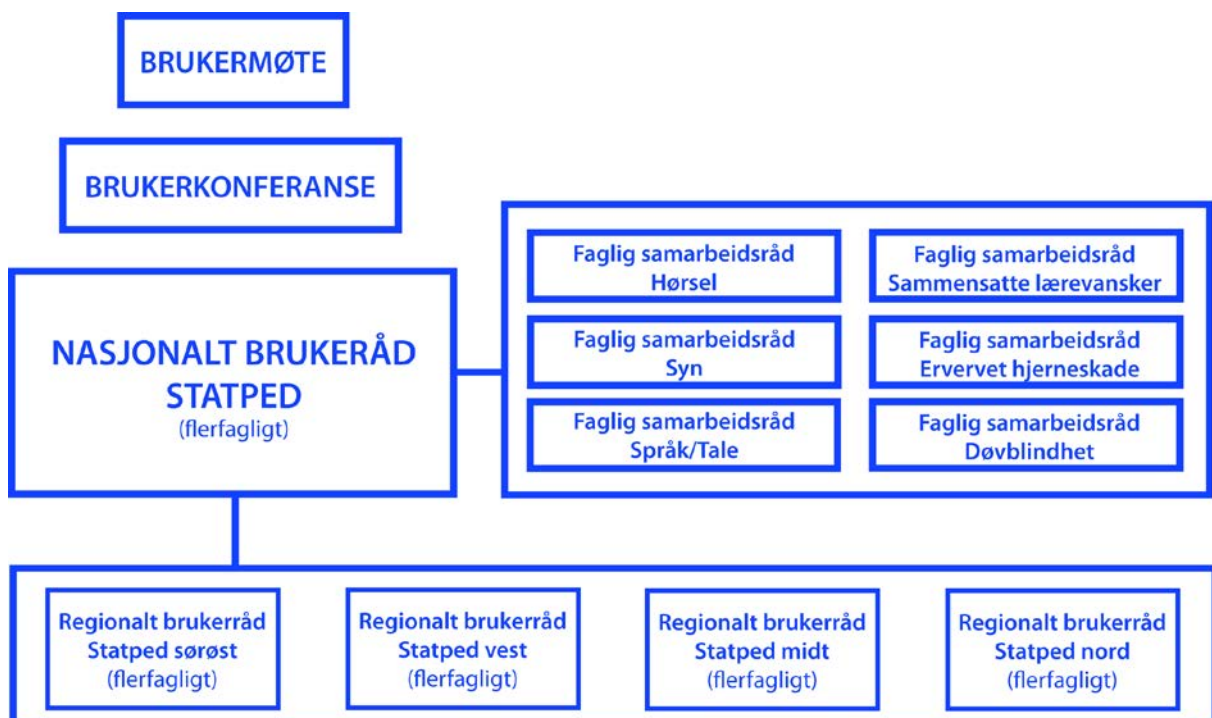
BRUKERMØTE

BRUKERKONFERANSE

NASJONALT BRUKERÅD STATPED
(flerfagligt)

Faglig samarbeidsråd
Hørsel

Faglig samarbeidsråd
Sammensatte lærevansker

Faglig samarbeidsråd
Syn

Faglig samarbeidsråd
Ervervet hjerneskade

Faglig samarbeidsråd
Språk/Tale

Faglig samarbeidsråd
Døvblindhet

Regionalt brukerråd
Statped sørøst
(flerfagligt)

Regionalt brukerråd
Statped vest
(flerfagligt)

Regionalt brukerråd
Statped midt
(flerfagligt)

Regionalt brukerråd
Statped nord
(flerfagligt)